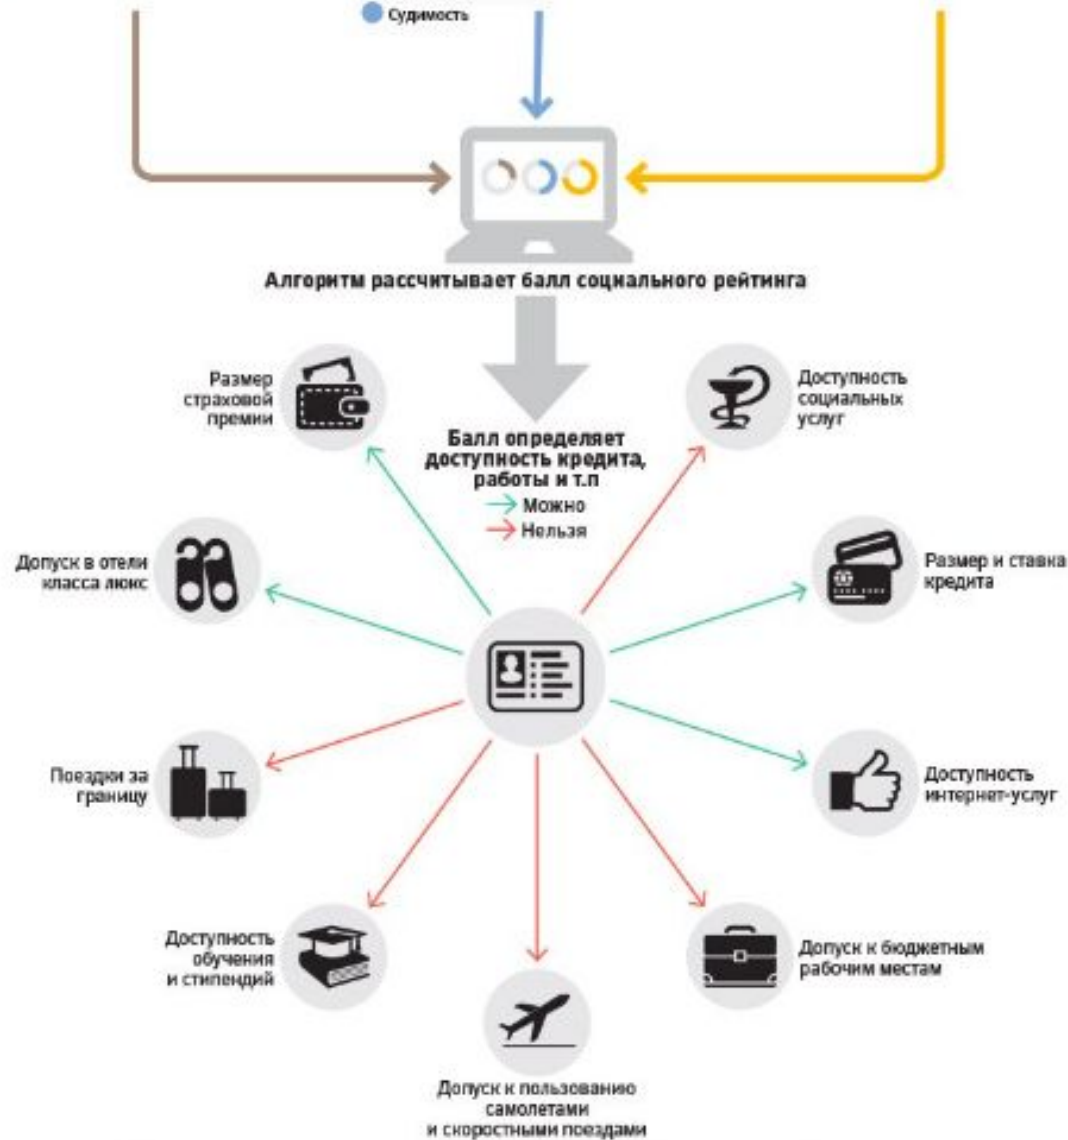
Судимость

Алгоритм рассчитывает балл социального рейтинга

Балл определяет доступность кредита, работы и т.п
Можно
Нельзя

Размер страховой премии

Доступность социальных услуг

Допуск в отели класса люкс

Размер и ставка кредита

Поездки за границу

Доступность интернет-услуг

Доступность обучения и стипендий

Допуск к бюджетным рабочим местам

Допуск к пользованию самолетами и скоростными поездами